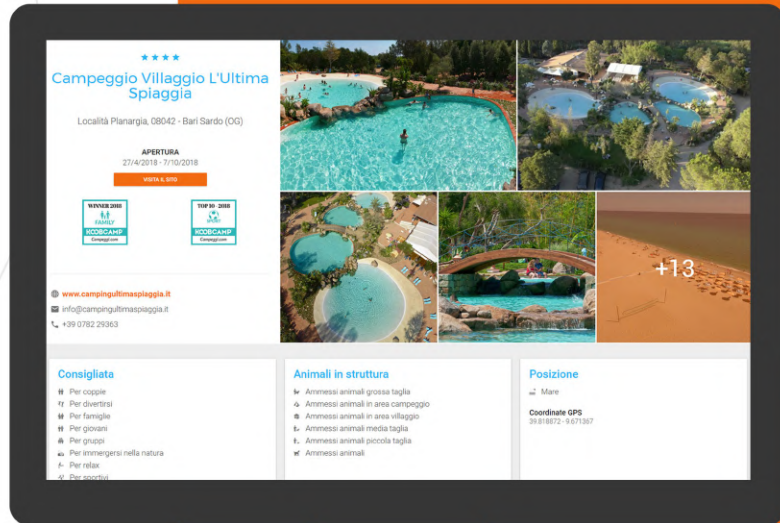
★★★★

Campeggio Villaggio L'Ultima Spiaggia

Località Planargia, 08042 - Bari Sardo (OG)

APERTURA
27/4/2018 - 7/10/2018

VISITA IL SITO

WINNER 2018 FAMILY KCOBCAMP Campeggi.com

TOP 10 - 2018 KCOBCAMP Campeggi.com

+13

www.campingultimaspiaggia.it
info@campingultimaspiaggia.it
+39 0782 29363

Consigliata
Per coppie
Per divertirsi
Per famiglie
Per giovani
Per gruppi
Per immergersi nella natura
Per relax
Per sportivi

Animali in struttura
Ammessi animali grossa taglia
Ammessi animali in area campeggio
Ammessi animali in area villaggio
Ammessi animali media taglia
Ammessi animali piccola taglia
Ammessi animali

Posizione
Mare

Coordinate GPS
39.818872 - 9.671367